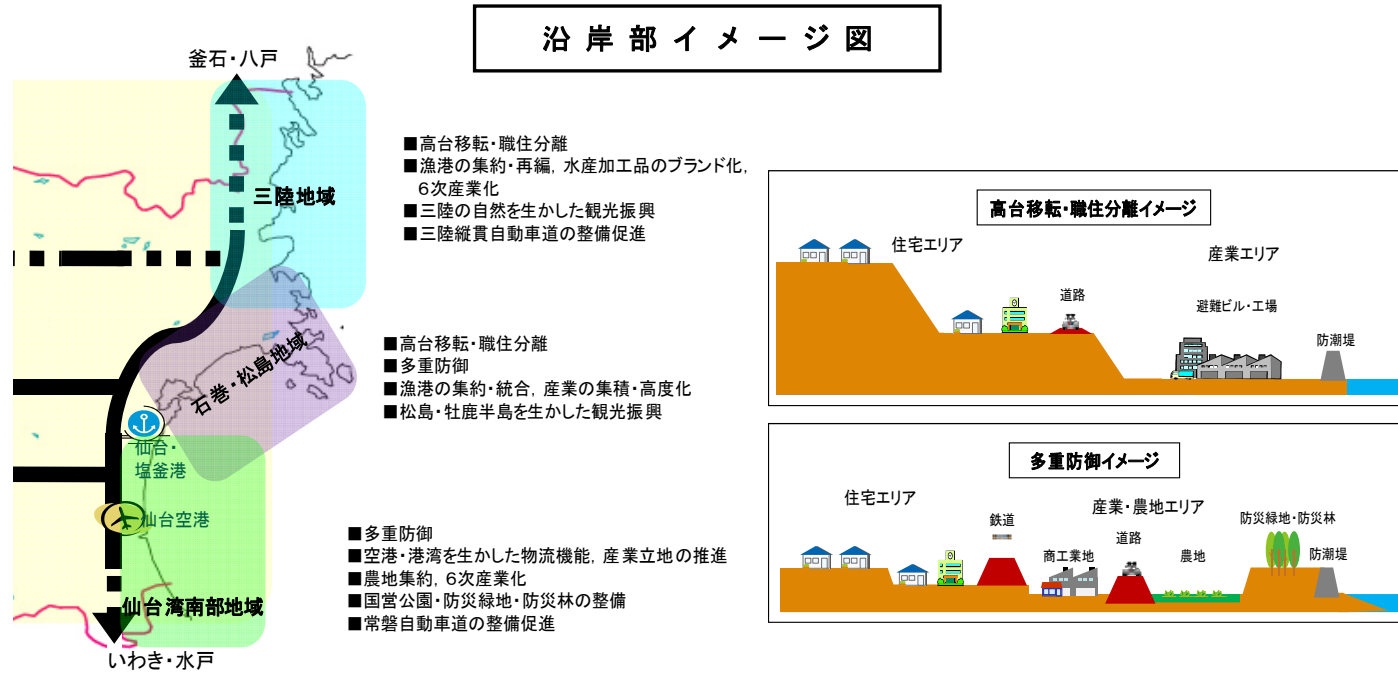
沿岸部イメージ図

釜石・八戸

三陸地域

■高台移転・職住分離
■漁港の集約・再編，水産加工品のブランド化，6次産業化
■三陸の自然を生かした観光振興
■三陸縦貫自動車道の整備促進

石巻・松島地域

■高台移転・職住分離
■多重防御
■漁港の集約・統合，産業の集積・高度化
■松島・牡鹿半島を生かした観光振興

仙台・塩釜港

仙台空港

仙台湾南部地域

■多重防御
■空港・港湾を生かした物流機能，産業立地の推進
■農地集約，6次産業化
■国営公園・防災緑地・防災林の整備
■常磐自動車道の整備促進

いわき・水戸

高台移転・職住分離イメージ

住宅エリア

道路

産業エリア

避難ビル・工場

防潮堤

多重防御イメージ

住宅エリア

鉄道

産業・農地エリア

道路

商工業地

農地

防災緑地・防災林

防潮堤